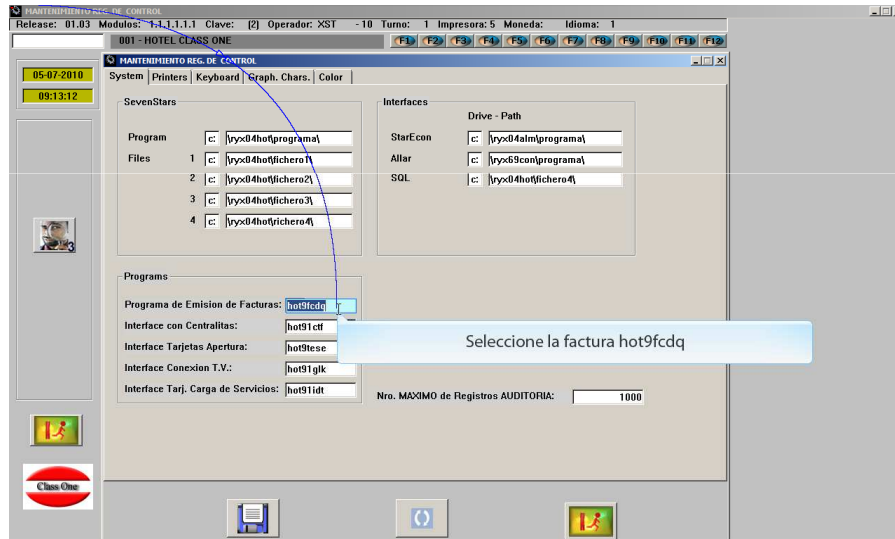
MANTENIMIENTO REG. DE CONTROL

Release: 01.03 Modulos: 1.1.1.1.1.1 Clave: (2) Operador: XST -10 Turno: 1 Impresora: 5 Moneda: Idioma: 1

001 - HOTEL CLASS ONE

F1 F2 F3 F4 F5 F6 F7 F8 F9 F10 F11 F12

05-07-2010

09:13:12

MANTENIMIENTO REG. DE CONTROL

System | Printers | Keyboard | Graph. Chars. | Color

SevenStars

Program c: \ryx04hot\programa\

Files 1 c: \ryx04hot\fichero1\

2 c: \ryx04hot\fichero2\

3 c: \ryx04hot\fichero3\

4 c: \ryx04hot\fichero4\

Interfaces

Drive - Path

StarEcon c: \ryx04alm\programa\

Allar c: \ryx69con\programa\

SQL c: \ryx04hot\fichero4\

Programs

Programa de Emision de Facturas: hot9fcdq

Interface con Centralitas: hot91ctf

Interface Tarjetas Apertura: hot9tese

Interface Conexion T.V.: hot91glk

Interface Tarj. Carga de Servicios: hot91idt

Seleccione la factura hot9fcdq

Nro. MAXIMO de Registros AUDITORIA: 1000

Class One